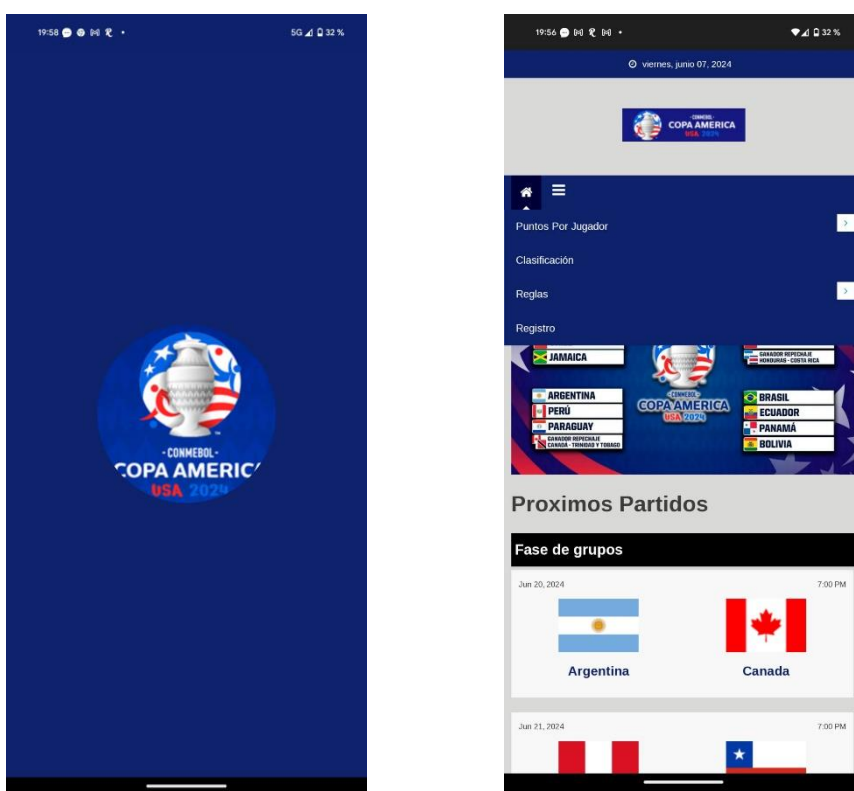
19:58 5G 32 %

CONMEBOL
COPA AMERICA
USA 2024

19:56 32 %

viernes, junio 07, 2024

CONMEBOL
COPA AMERICA
USA 2024

Puntos Por Jugador

Clasificación

Reglas

Registro

JAMAICA
ARGENTINA
PERÚ
PARAGUAY
GANADOR REPECHAJE CANADÁ - TRINIDAD Y TOBAGO

CONMEBOL
COPA AMERICA
USA 2024

GANADOR REPECHAJE HONDURAS - COSTA RICA
BRASIL
ECUADOR
PANAMÁ
BOLIVIA

Proximos Partidos

Fase de grupos

Jun 20, 2024
7:00 PM
Argentina
Canada

Jun 21, 2024
7:00 PM